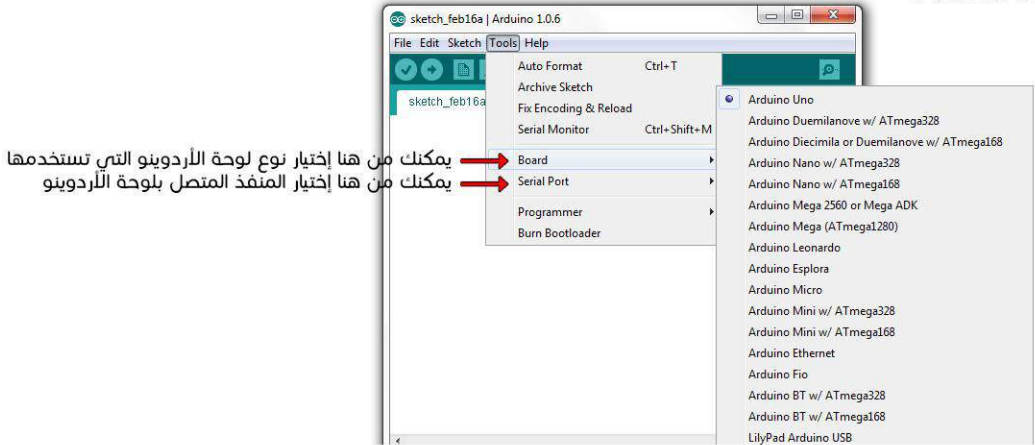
sketch_feb16a | Arduino 1.0.6

File Edit Sketch Tools Help

sketch_feb16a

Auto Format Ctrl+T
Archive Sketch
Fix Encoding & Reload
Serial Monitor Ctrl+Shift+M

Board
Serial Port

Programmer
Burn Bootloader

يمكنك من هنا إختيار نوع لوحة الأردوينو التي تستخدمها
يمكنك من هنا إختيار المنفذ المتصل بلوحة الأردوينو

Arduino Uno
Arduino Duemilanove w/ ATmega328
Arduino Diecimila or Duemilanove w/ ATmega168
Arduino Nano w/ ATmega328
Arduino Nano w/ ATmega168
Arduino Mega 2560 or Mega ADK
Arduino Mega (ATmega1280)
Arduino Leonardo
Arduino Esplora
Arduino Micro
Arduino Mini w/ ATmega328
Arduino Mini w/ ATmega168
Arduino Ethernet
Arduino Fio
Arduino BT w/ ATmega328
Arduino BT w/ ATmega168
LilyPad Arduino USB